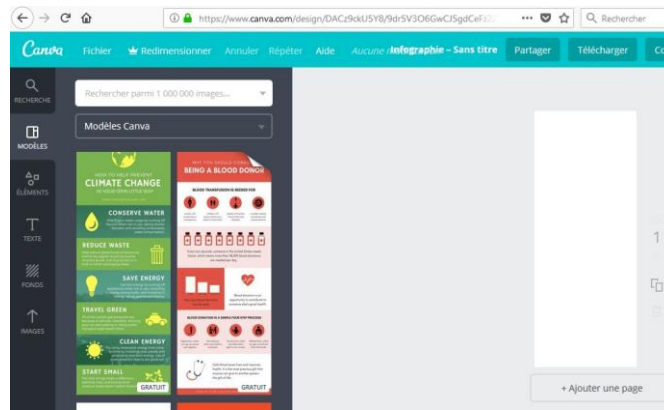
https://www.canva.com/design/DACz9ckU5Y8/9dr5V3O6GwCJSgdCeF

Rechercher

Canva Fichier Redimensionner Annuler Répéter Aide Aucune modif Infographie – Sans titre Partager Télécharger Co

RECHERCHE

MODÈLES

ÉLÉMENTS

TEXTE

FONDS

IMAGES

Rechercher parmi 1 000 000 images...

Modèles Canva

HOW TO HELP PREVENT
CLIMATE CHANGE

CONSERVE WATER

REDUCE WASTE

SAVE ENERGY

TRAVEL GREEN

CLEAN ENERGY

START SMALL

GRATUIT

BEING A BLOOD DONOR

BLOOD TRANSFUSION IS NEEDED FOR

BLOOD DONATION IS A SIMPLE FOUR STEP PROCESS

GRATUIT

1

+ Ajouter une page